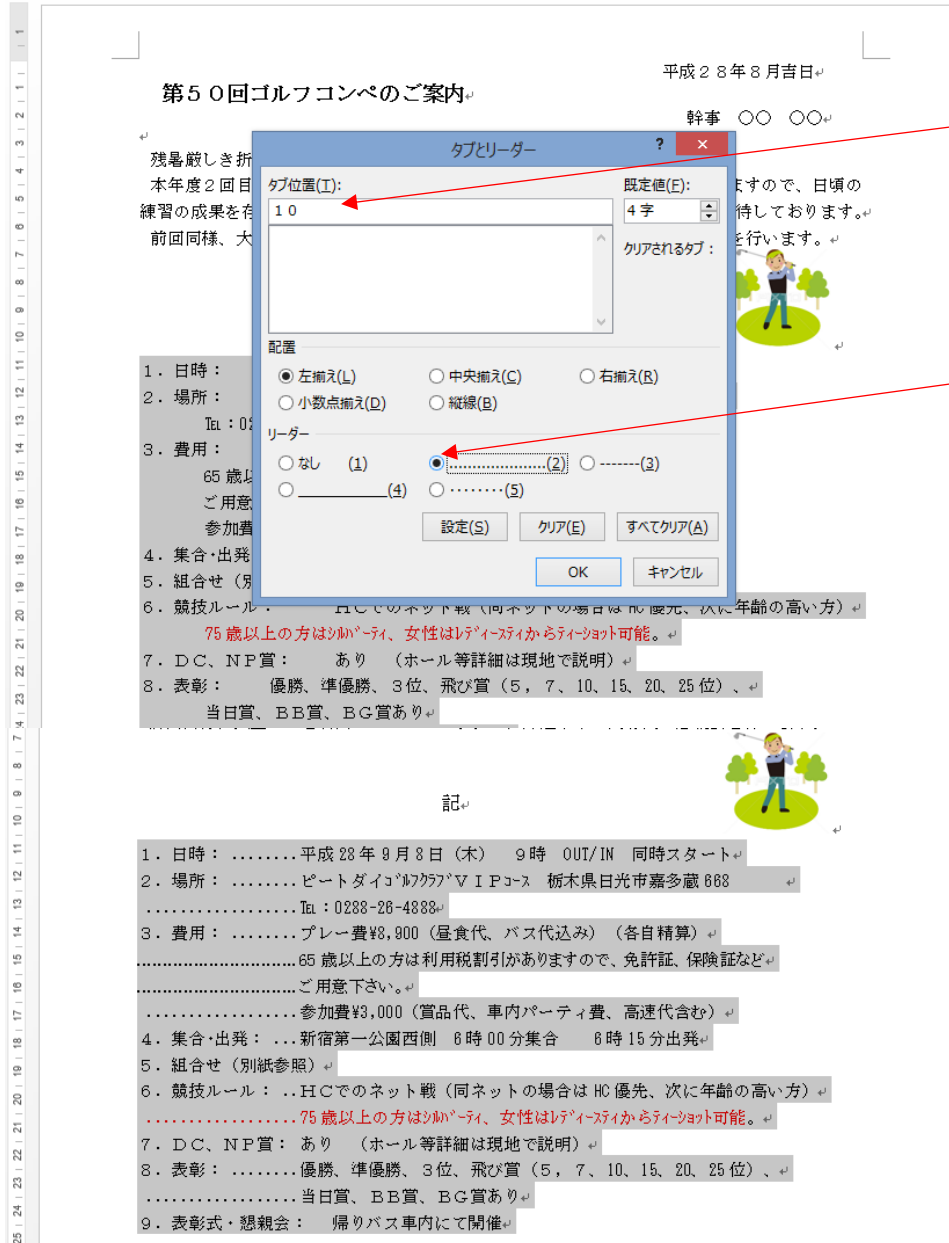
平成２８年８月吉日

第５０回ゴルフコンペのご案内

幹事　〇〇　〇〇

残暑厳しき折

本年度２回目　ますので、日頃の練習の成果を存　待しております。

前回同様、大　を行います。

タブとリーダー

?

×

タブ位置(T):

１０

既定値(F):

４字

クリアされるタブ：

配置

◉ 左揃え(L)　○ 中央揃え(C)　○ 右揃え(R)

○ 小数点揃え(D)　○ 縦線(B)

リーダー

○ なし　(1)　◉ ……………………(2)　○ -------(3)

○ ＿＿＿＿＿(4)　○ ･････････(5)

設定(S)　クリア(E)　すべてクリア(A)

OK　キャンセル

１．日時：

２．場所：

TEL：02

３．費用：

65 歳以

ご用意

参加費

４．集合･出発

５．組合せ（別

６．競技ルール：　ＨＣでのネット戦（同ネットの場合は HC 優先、次に年齢の高い方）

75 歳以上の方はシルバーティ、女性はレディースティからティーショット可能。

７．ＤＣ、ＮＰ賞：　あり　（ホール等詳細は現地で説明）

８．表彰：　優勝、準優勝、３位、飛び賞（５，７、10、15、20、25 位）、

当日賞、ＢＢ賞、ＢＧ賞あり

記

１．日時：……..平成 28 年 9 月 8 日（木）　9時　OUT/IN　同時スタート

２．場所：……..ピートダイゴルフクラブＶＩＰコース　栃木県日光市嘉多蔵 668

………………..TEL：0288-26-4888

３．費用：……..プレー費¥8,900（昼食代、バス代込み）（各自精算）

………………………65 歳以上の方は利用税割引がありますので、免許証、保険証など

………………………ご用意下さい。

………………..参加費¥3,000（賞品代、車内パーティ費、高速代含む）

４．集合･出発：…新宿第一公園西側　6 時 00 分集合　6 時 15 分出発

５．組合せ（別紙参照）

６．競技ルール：..ＨＣでのネット戦（同ネットの場合は HC 優先、次に年齢の高い方）

………………..75 歳以上の方はシルバーティ、女性はレディースティからティーショット可能。

７．ＤＣ、ＮＰ賞：あり　（ホール等詳細は現地で説明）

８．表彰：……..優勝、準優勝、３位、飛び賞（５，７、10、15、20、25 位）、

………………..当日賞、ＢＢ賞、ＢＧ賞あり

９．表彰式･懇親会：　帰りバス車内にて開催